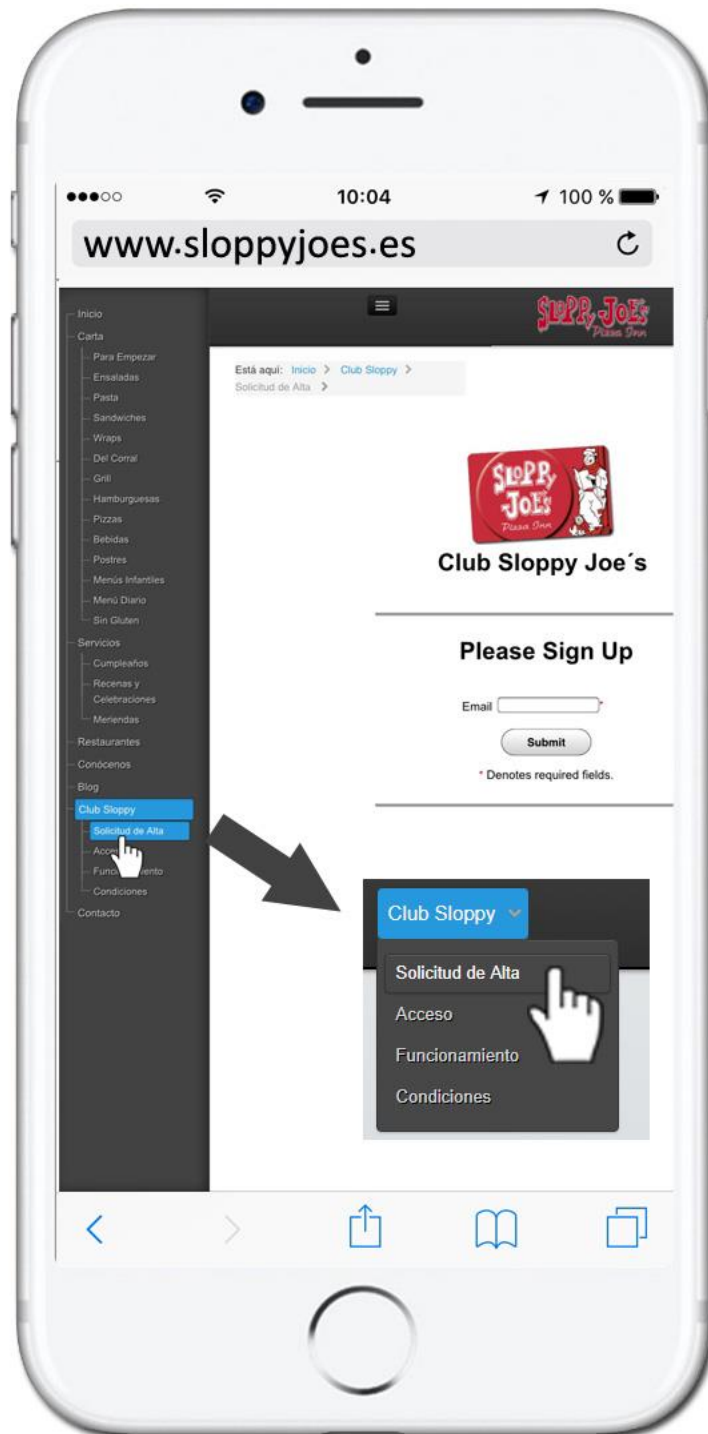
●●●○○ 10:04 100 %

www.sloppyjoes.es

Inicio
Carta
Para Empezar
Ensaladas
Pasta
Sandwiches
Wraps
Del Corral
Grill
Hamburguesas
Pizzas
Bebidas
Postres
Menús Infantiles
Menú Diario
Sin Gluten
Servicios
Cumpleaños
Recenas y Celebraciones
Meriendas
Restaurantes
Conócenos
Blog
Club Sloppy
Solicitud de Alta
Acce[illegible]
Func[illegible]iento
Condiciones
Contacto

Sloppy Joe's Pizza Inn

Está aquí: Inicio > Club Sloppy > Solicitud de Alta >

Sloppy Joe's Pizza Inn

Club Sloppy Joe´s

Please Sign Up

Email *

Submit

* Denotes required fields.

Club Sloppy

Solicitud de Alta
Acceso
Funcionamiento
Condiciones